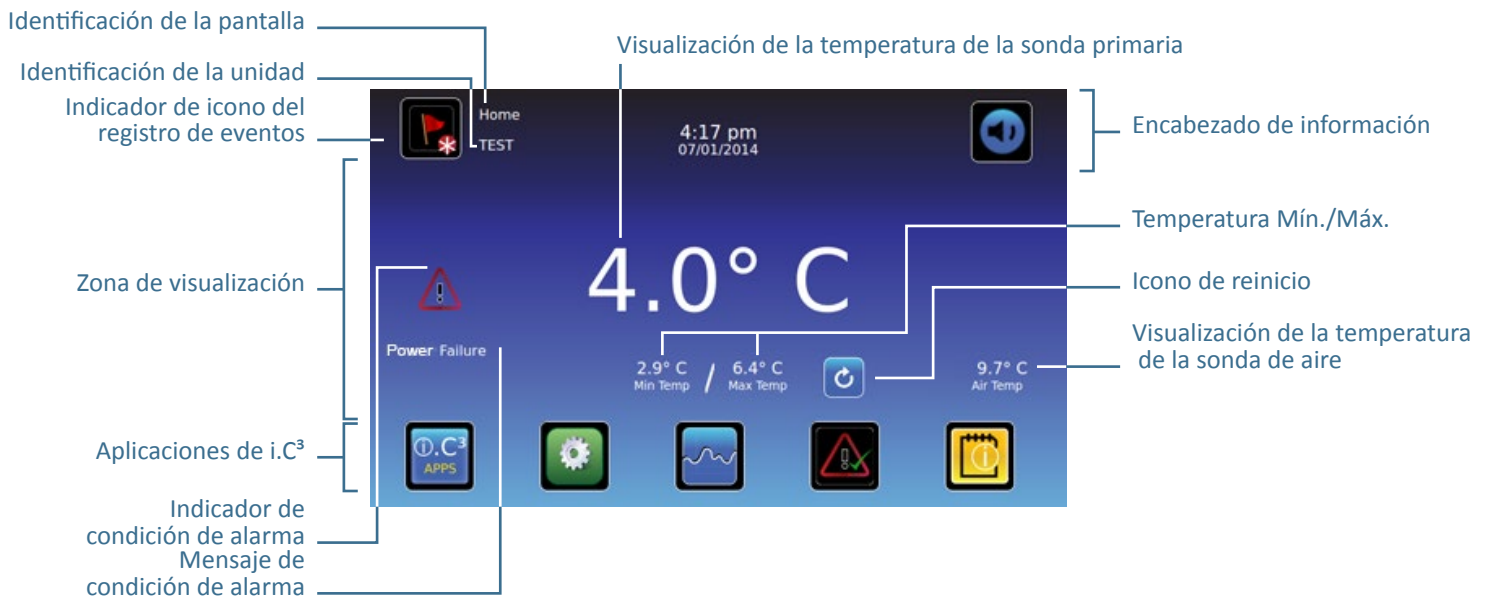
Identificación de la pantalla

Identificación de la unidad

Indicador de icono del registro de eventos

Visualización de la temperatura de la sonda primaria

Home

TEST

4:17 pm
07/01/2014

Encabezado de información

Temperatura Mín./Máx.

Zona de visualización

4.0° C

Icono de reinicio

Power Failure

2.9° C
Min Temp

/

6.4° C
Max Temp

9.7° C
Air Temp

Visualización de la temperatura de la sonda de aire

Aplicaciones de i.C³

i.C³
APPS

Indicador de condición de alarma

Mensaje de condición de alarma